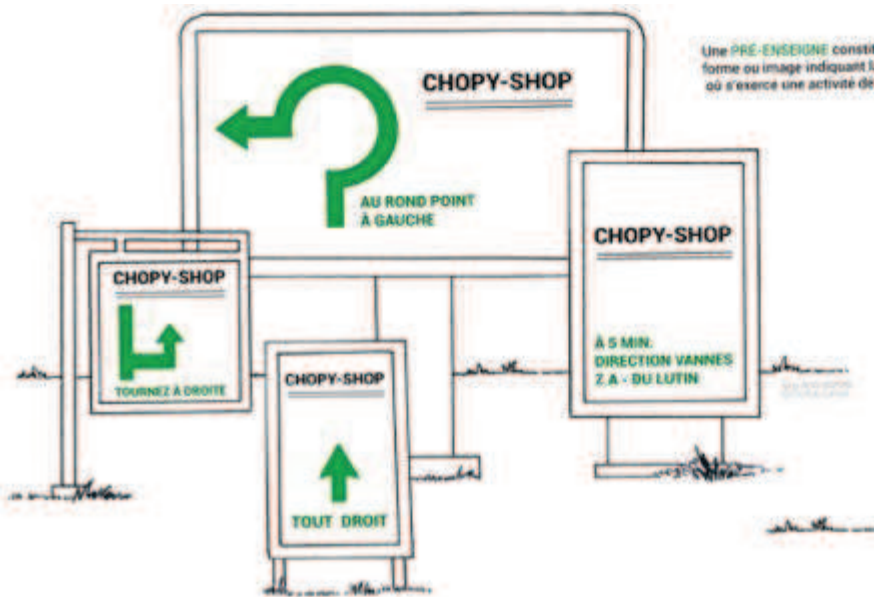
Une PRÉ-ENSEIGNE consti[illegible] forme ou image indiquant l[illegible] où s'exerce une activité de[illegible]

CHOPY-SHOP

AU ROND POINT À GAUCHE

CHOPY-SHOP

CHOPY-SHOP

TOURNEZ À DROITE

CHOPY-SHOP

TOUT DROIT

CHOPY-SHOP

À 5 MIN. DIRECTION VANNES Z.A - DU LUTIN

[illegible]